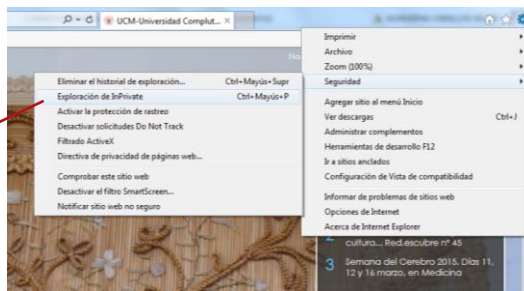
UCM-Universidad Complut... ×

Imprimir
Archivo
Zoom (100%)
Seguridad
Agregar sitio al menú Inicio
Ver descargas Ctrl+J
Administrar complementos
Herramientas de desarrollo F12
Ir a sitios anclados
Configuración de Vista de compatibilidad
Informar de problemas de sitios web
Opciones de Internet
Acerca de Internet Explorer

Eliminar el historial de exploración... Ctrl+Mayús+Supr
Exploración de InPrivate Ctrl+Mayús+P
Activar la protección de rastreo
Desactivar solicitudes Do Not Track
Filtrado ActiveX
Directiva de privacidad de páginas web...
Comprobar este sitio web
Desactivar el filtro SmartScreen...
Notificar sitio web no seguro

cultura... Red.escubre nº 45
3 Semana del Cerebro 2015. Días 11, 12 y 16 marzo, en Medicina